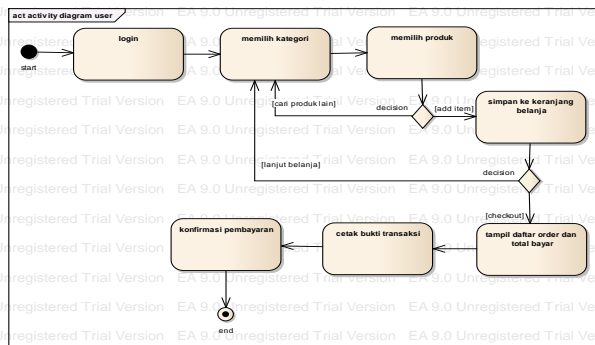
act activity diagram user

EA 9.0 Unregistered Trial Version EA 9.0 Unregistered Trial Version

start

login

memilih kategori

memilih produk

[cari produk lain]

decision

[add item]

simpan ke keranjang belanja

[lanjut belanja]

decision

[checkout]

tampil daftar order dan total bayar

cetak bukti transaksi

konfirmasi pembayaran

end

Unregistered Trial Version EA 9.0 Unregistered Trial Version EA 9.0 Unregistered Trial Version EA 9.0 Unregistered Trial Version